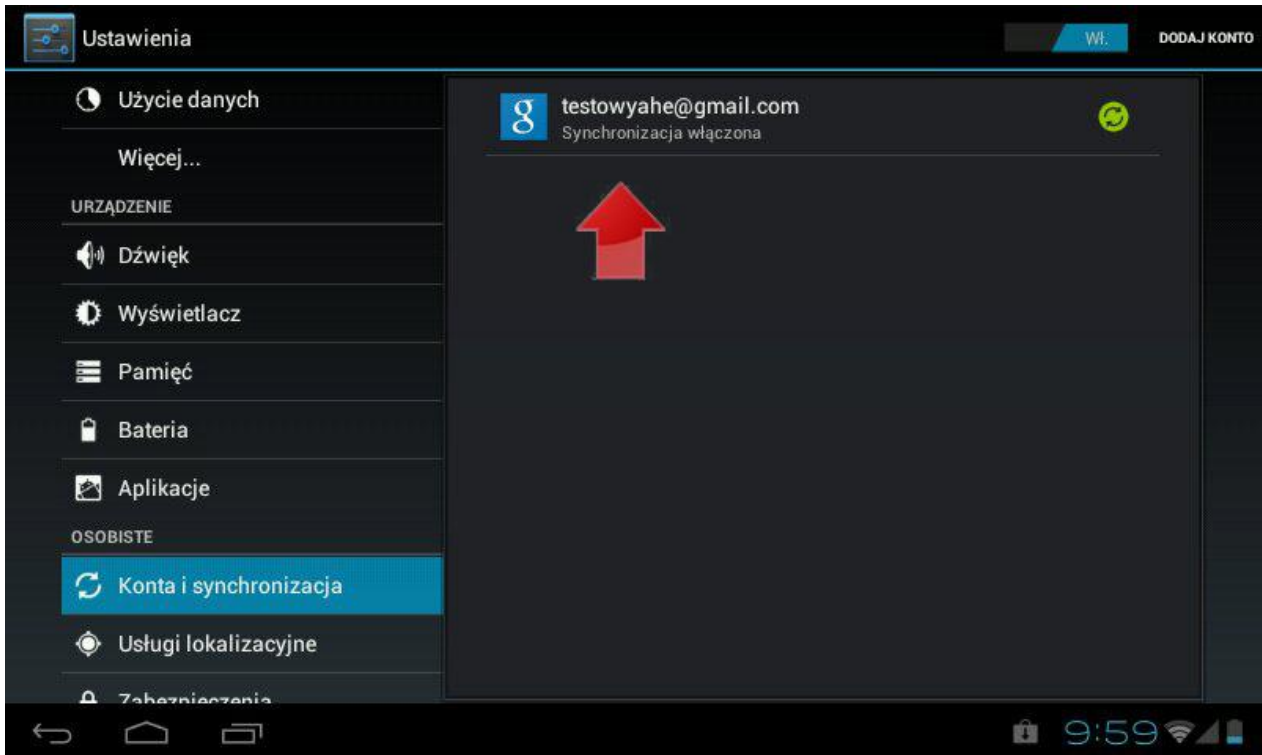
Ustawienia

WŁ.

DODAJ KONTO

Użycie danych

Więcej...

URZĄDZENIE

Dźwięk

Wyświetlacz

Pamięć

Bateria

Aplikacje

OSOBISTE

Konta i synchronizacja

Usługi lokalizacyjne

Zabezpieczenia

g

testowyahe@gmail.com

Synchronizacja włączona

9:59